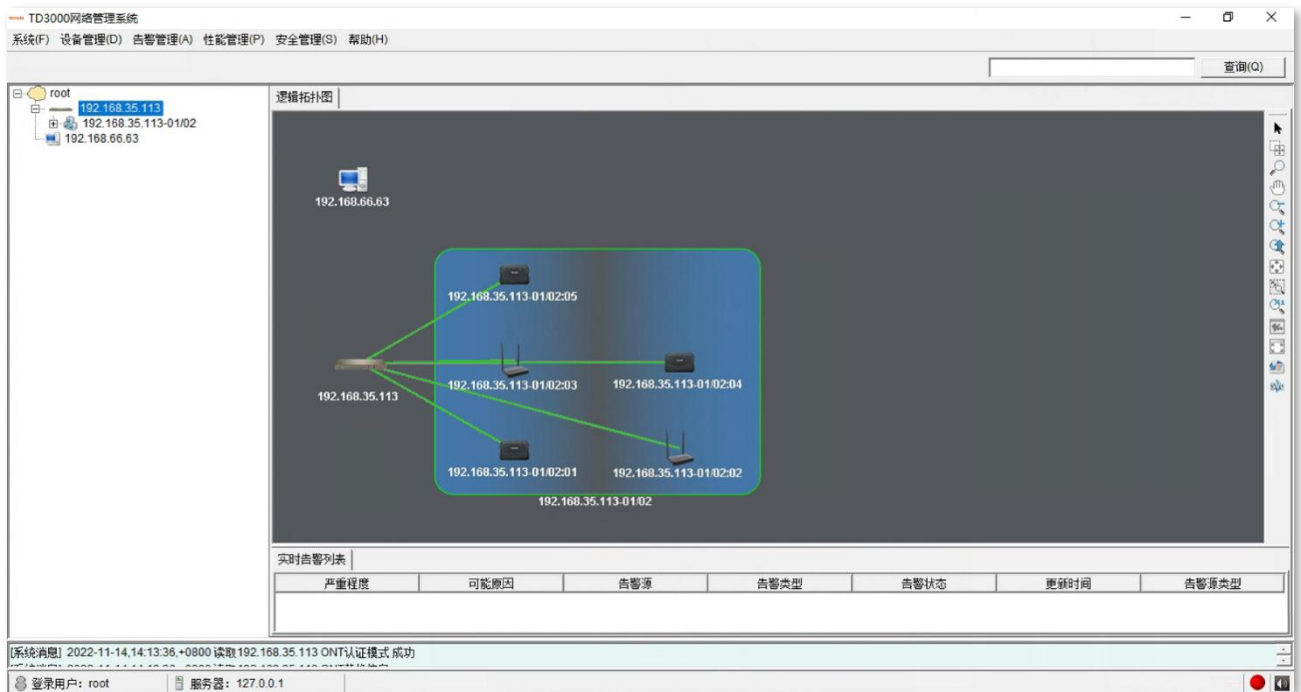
TD3000网络管理系统

系统(F) 设备管理(D) 告警管理(A) 性能管理(P) 安全管理(S) 帮助(H)

查询(Q)

root
192.168.35.113
192.168.35.113-01/02
192.168.66.63

逻辑拓扑图

192.168.66.63
192.168.35.113-01/02:05
192.168.35.113
192.168.35.113-01/02:03
192.168.35.113-01/02:04
192.168.35.113-01/02:01
192.168.35.113-01/02:02
192.168.35.113-01/02

实时告警列表

| 严重程度 | 可能原因 | 告警源 | 告警类型 | 告警状态 | 更新时间 | 告警源类型 |
|---|---|---|---|---|---|---|

[系统消息] 2022-11-14,14:13:36,+0800 读取192.168.35.113 ONT认证模式 成功
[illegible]

登录用户：root
服务器：127.0.0.1